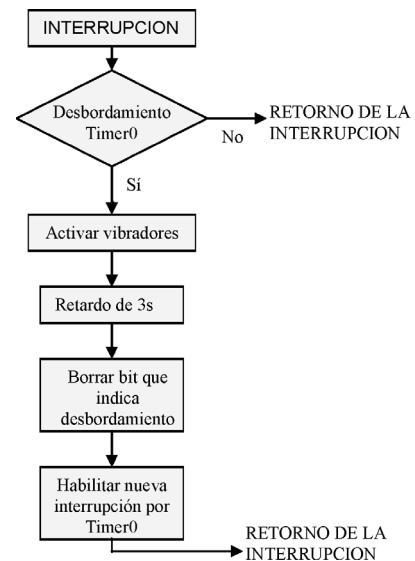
INTERRUPCION

Desbordamiento Timer0

No

RETORNO DE LA INTERRUPCION

Sí

Activar vibradores

Retardo de 3s

Borrar bit que indica desbordamiento

Habilitar nueva interrupción por Timer0

RETORNO DE LA INTERRUPCION